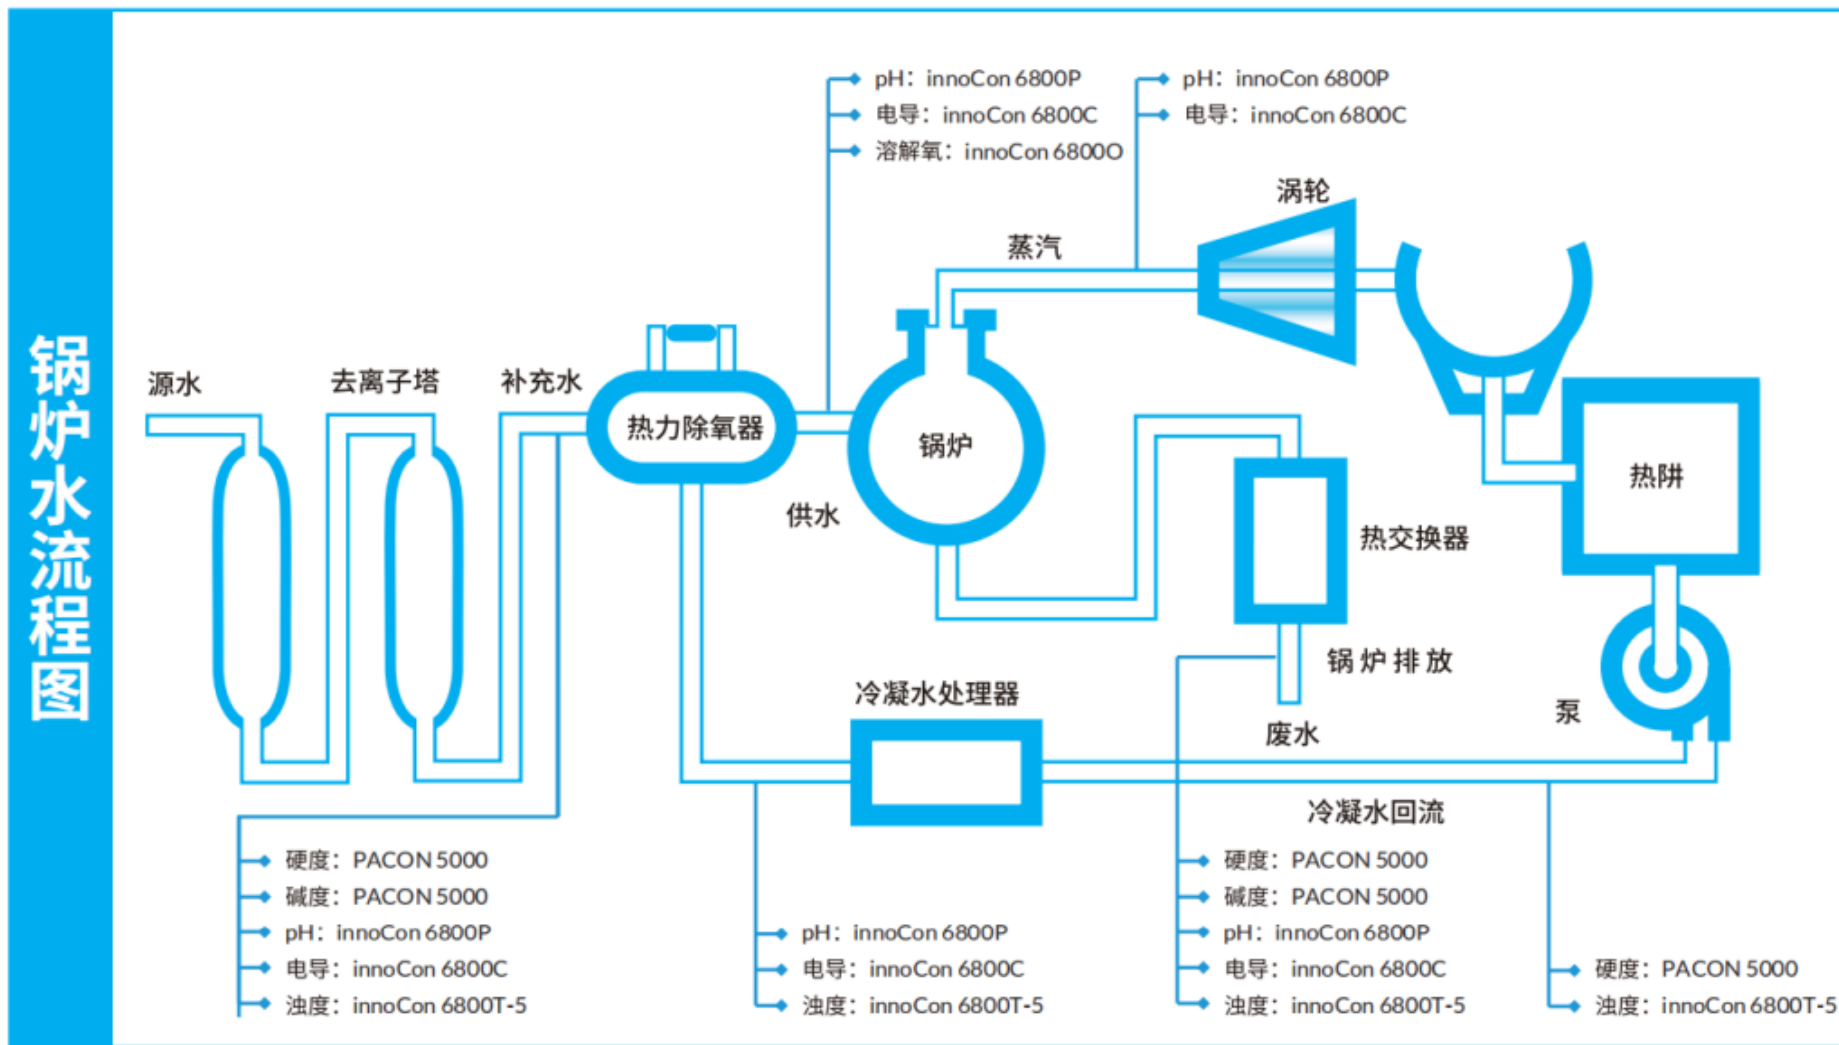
锅炉水流程图

pH：innoCon 6800P
电导：innoCon 6800C
溶解氧：innoCon 6800O

pH：innoCon 6800P
电导：innoCon 6800C

涡轮

蒸汽

源水　去离子塔　补充水　热力除氧器　锅炉

热阱

供水

热交换器

锅炉排放

冷凝水处理器

泵

废水

冷凝水回流

硬度：PACON 5000
碱度：PACON 5000
pH：innoCon 6800P
电导：innoCon 6800C
浊度：innoCon 6800T-5

pH：innoCon 6800P
电导：innoCon 6800C
浊度：innoCon 6800T-5

硬度：PACON 5000
碱度：PACON 5000
pH：innoCon 6800P
电导：innoCon 6800C
浊度：innoCon 6800T-5

硬度：PACON 5000
浊度：innoCon 6800T-5